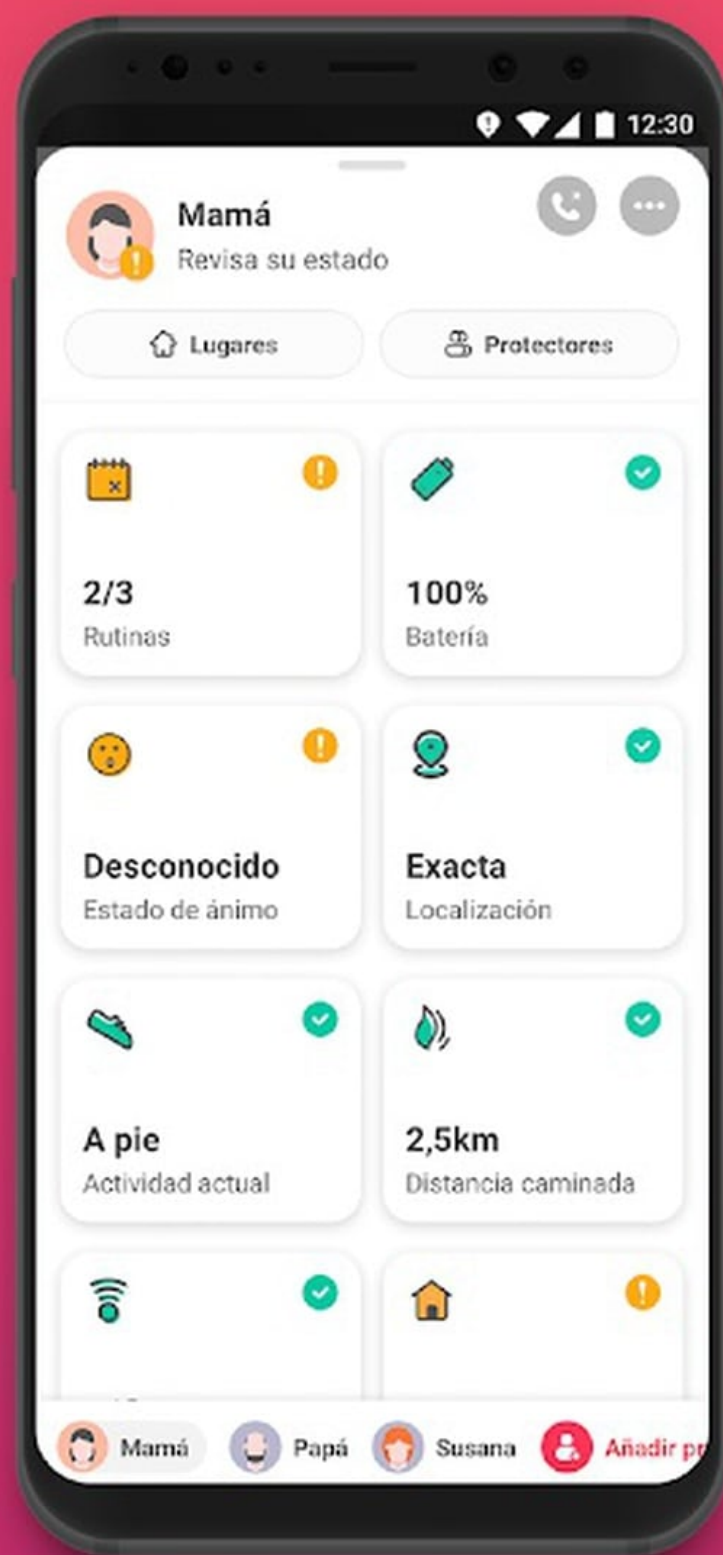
12:30

Mamá
Revisa su estado

Lugares

Protectores

2/3
Rutinas

100%
Batería

Desconocido
Estado de ánimo

Exacta
Localización

A pie
Actividad actual

2,5km
Distancia caminada

Mamá Papá Susana Añadir pr